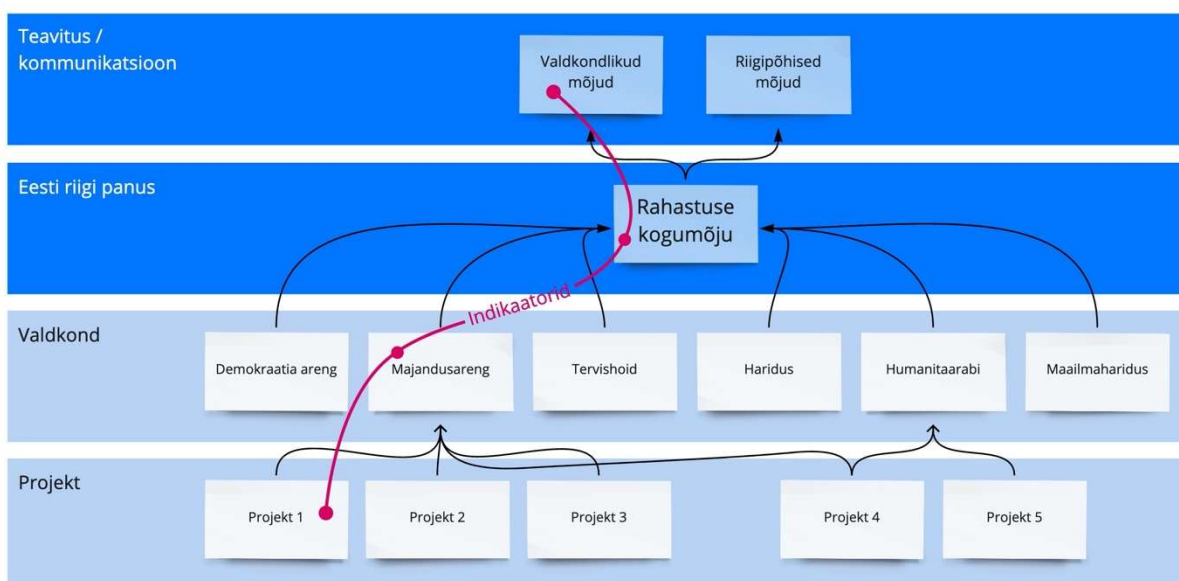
Teavitus / kommunikatsioon

Valdkondlikud mõjud

Riigipõhised mõjud

Eesti riigi panus

Rahastuse kogumõju

Indikaatorid

Valdkond

Demokraatia areng

Majandusareng

Tervishoid

Haridus

Humanitaarabi

Maailmaharidus

Projekt

Projekt 1

Projekt 2

Projekt 3

Projekt 4

Projekt 5